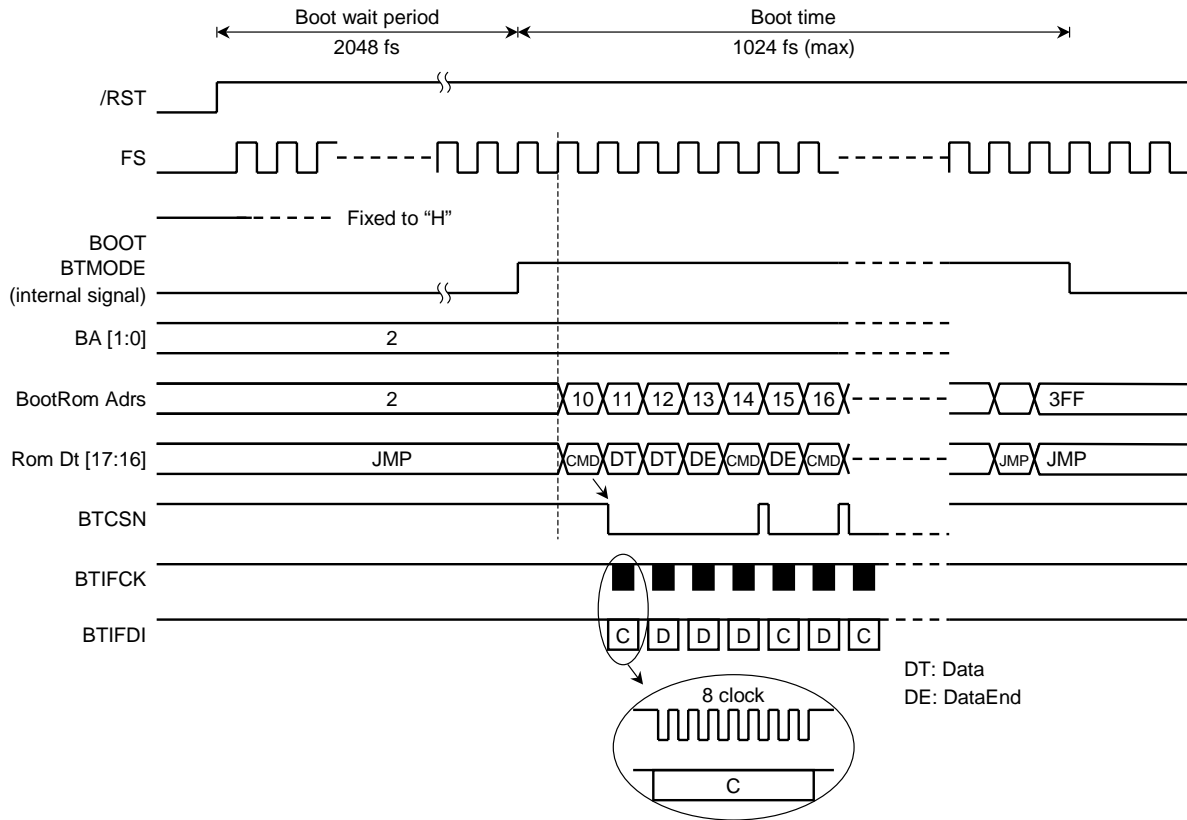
Boot wait period
2048 fs

Boot time
1024 fs (max)

/RST

FS

Fixed to "H"

BOOT

BTMODE
(internal signal)

BA [1:0]
2

BootRom Adrs
2
10 11 12 13 14 15 16
3FF

Rom Dt [17:16]
JMP
CMD DT DT DE CMD DE CMD
JMP JMP

BTCSN

BTIFCK

BTIFDI
C D D D C D C

8 clock
C

DT: Data
DE: DataEnd